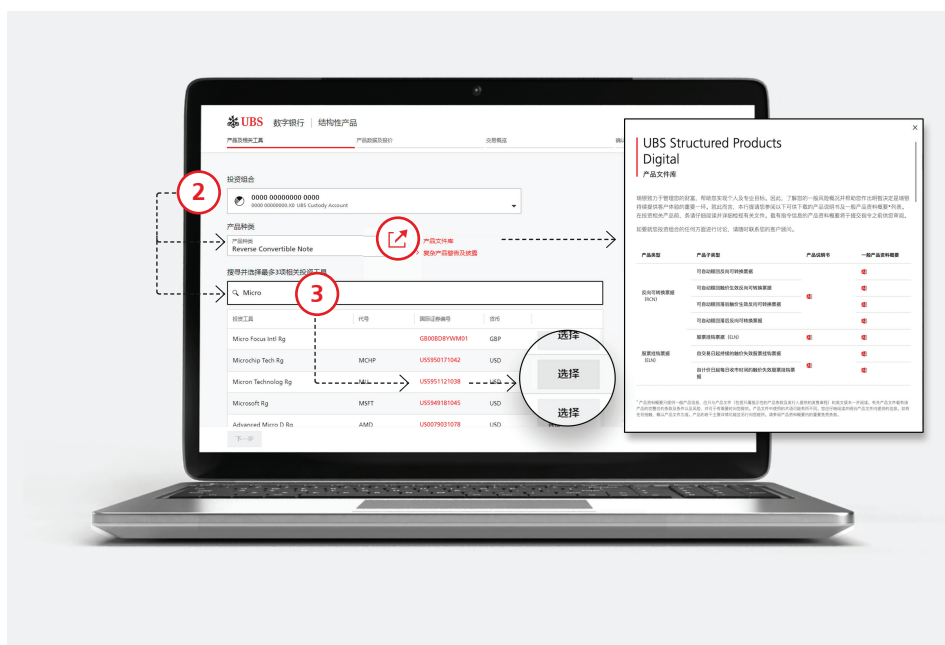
UBS 数字银行 | 结构性产品

产品及相关工具 产品路演及报价 交易概述

投资组合

0000 00000000 0000
0000.00000000.X0 UBS Custody Account

产品种类

产品种类
Reverse Convertible Note

产品文件库
复杂产品警告及披露

搜寻并选择最多3项相关投资工具

Micro

| 投资工具 | 代号 | 国际证券编号 | 货币 | |
|---|---|---|---|---|
| Micro Focus Intl Rg | | GB00BD8YWM01 | GBP | 选择 |
| Microchip Tech Rg | MCHP | US5950171042 | USD | |
| Micron Technolog Rg | MU | US5951121038 | USD | 选择 |
| Microsoft Rg | MSFT | US5949181045 | USD | 选择 |
| Advanced Micro D Rg | AMD | US0079031078 | USD | |

下一步

2

3

UBS Structured Products Digital
产品文件库

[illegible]

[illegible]

| 产品类型 | 产品子类型 | 产品说明书 | 一般产品资料概要 |
|---|---|---|---|
| 反向可转换票据 (RCN) | 可自动赎回反向可转换票据 | | |
| | 可自动赎回触价生效反向可转换票据 | | |
| | 可自动赎回落后触价生效反向可转换票据 | | |
| | 可自动赎回息反向可转换票据 | | |
| 股票挂钩票据 (ELN) | 股票挂钩票据 (ELN) | | |
| | 自交易日起持续触价失效股票挂钩票据 | | |
| | 自计价日起每日收市时间触价失效股票挂钩票据 | | |

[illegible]